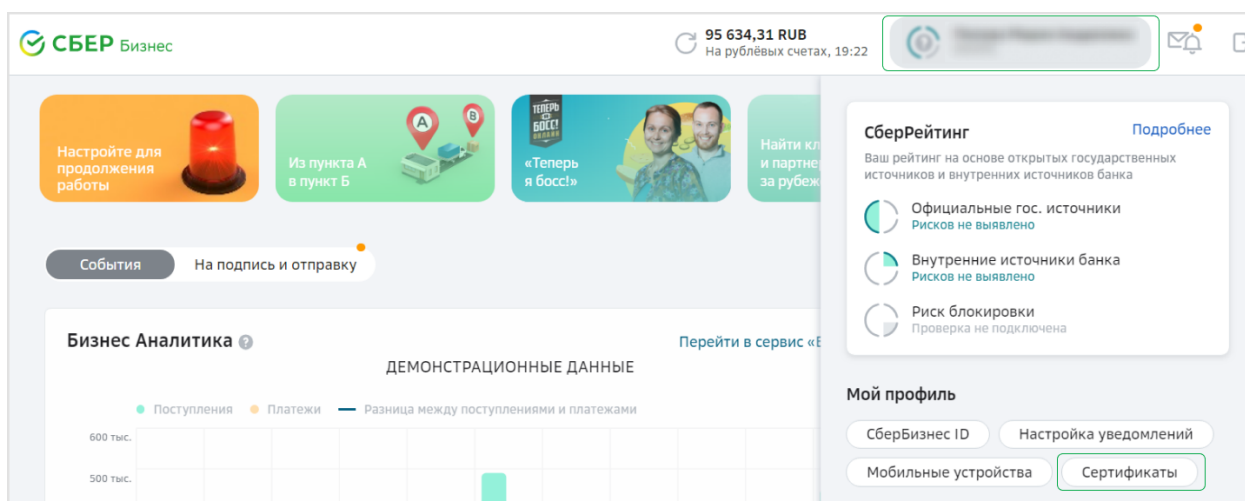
СБЕР Бизнес

95 634,31 RUB
На рублёвых счетах, 19:22

Настройте для продолжения работы

Из пункта А в пункт Б

ТЕПЕРЬ Я БОСС! онлайн
«Теперь я босс!»

Найти кл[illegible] и партне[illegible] за рубеж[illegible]

События
На подпись и отправку

Бизнес Аналитика
Перейти в сервис «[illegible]
ДЕМОНСТРАЦИОННЫЕ ДАННЫЕ

Поступления
Платежи
Разница между поступлениями и платежами

600 тыс.
500 тыс.

СберРейтинг
Подробнее
Ваш рейтинг на основе открытых государственных источников и внутренних источников банка

Официальные гос. источники
Рисков не выявлено

Внутренние источники банка
Рисков не выявлено

Риск блокировки
Проверка не подключена

Мой профиль

СберБизнес ID
Настройка уведомлений
Мобильные устройства
Сертификаты